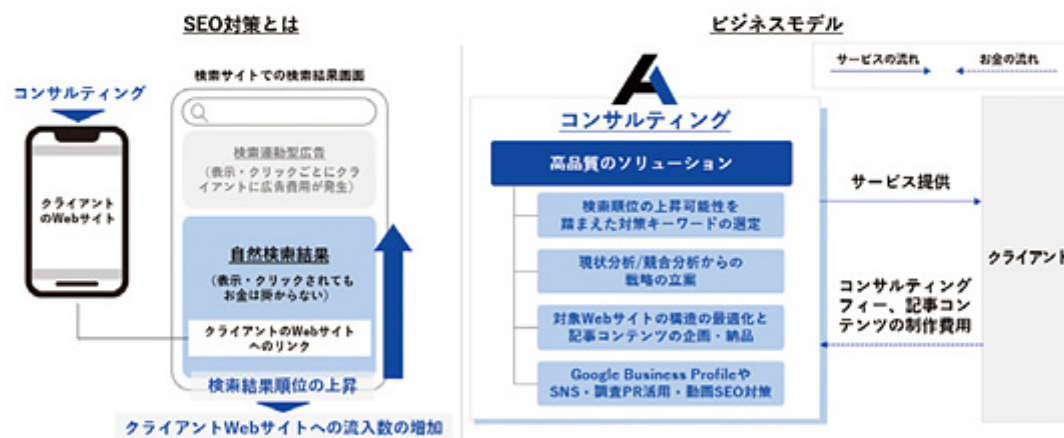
SEO対策とは

コンサルティング

クライアントのWebサイト

検索サイトでの検索結果画面

検索連動型広告
（表示・クリックごとにクライアントに広告費用が発生）

自然検索結果
（表示・クリックされてもお金は掛からない）

クライアントのWebサイトへのリンク

検索結果順位の上昇

クライアントWebサイトへの流入数の増加

ビジネスモデル

サービスの流れ

お金の流れ

コンサルティング

高品質のソリューション

検索順位の上昇可能性を踏まえた対策キーワードの選定

現状分析/競合分析からの戦略の立案

対象Webサイトの構造の最適化と記事コンテンツの企画・納品

Google Business ProfileやSNS・調査PR活用・動画SEO対策

サービス提供

コンサルティングフィー、記事コンテンツの制作費用

クライアント